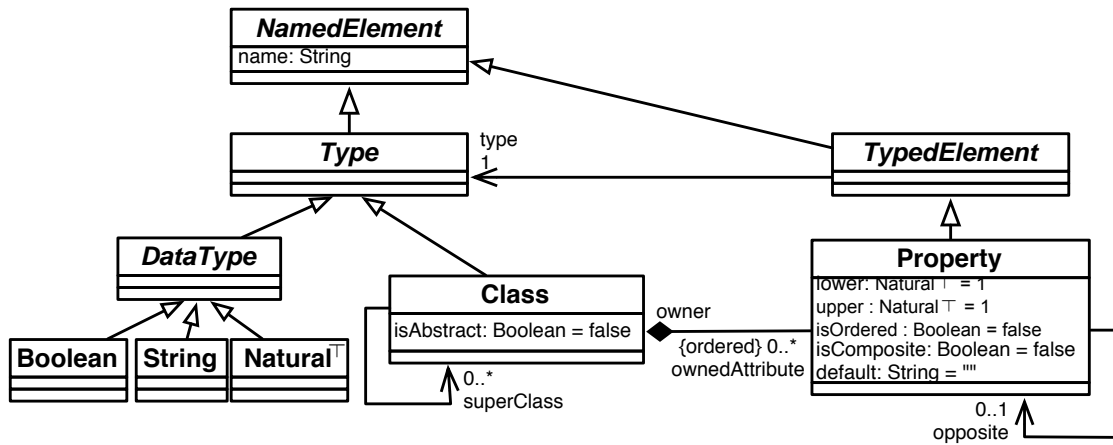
NamedElement
name: String

type
1

Type

TypedElement

DataType

Class
isAbstract: Boolean = false

Property
lower: Natural$\top$ = 1
upper : Natural$\top$ = 1
isOrdered : Boolean = false
isComposite: Boolean = false
default: String = ""

owner
{ordered} 0..*
ownedAttribute

Boolean

String

Natural$\top$

0..*
superClass

0..1
opposite